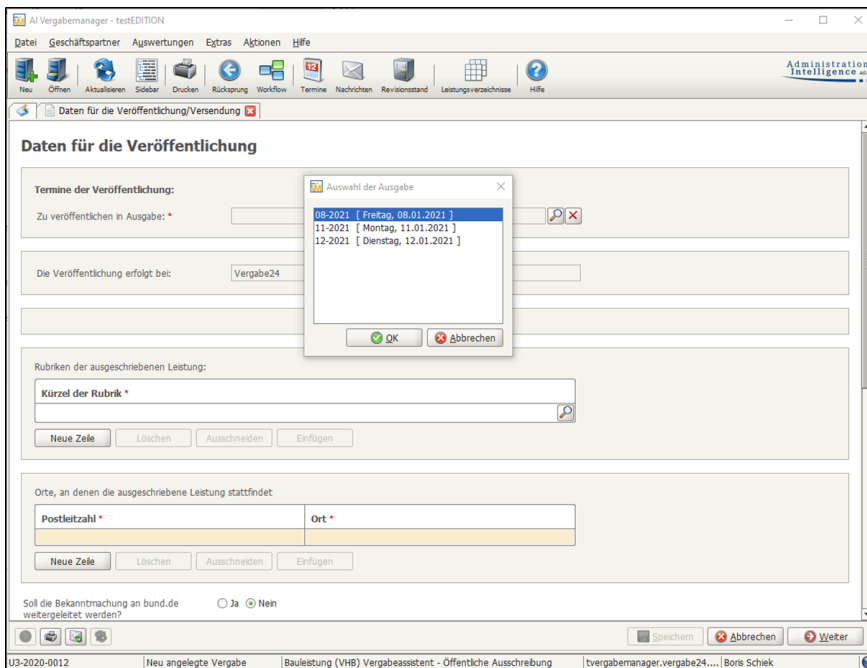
AI Vergabemanager - testEDITION

Datei Geschäftspartner Auswertungen Extras Aktionen Hilfe

Neu Öffnen Aktualisieren Sidebar Drucken Rücksprung Workflow Termine Nachrichten Revisionsstand Leistungsverzeichnisse Hilfe

Administration Intelligence AG

Daten für die Veröffentlichung/Versendung

Daten für die Veröffentlichung

Termine der Veröffentlichung:

Zu veröffentlichen in Ausgabe: *

Die Veröffentlichung erfolgt bei: Vergabe24

Auswahl der Ausgabe

08-2021 [ Freitag, 08.01.2021 ]
11-2021 [ Montag, 11.01.2021 ]
12-2021 [ Dienstag, 12.01.2021 ]

OK Abbrechen

Rubriken der ausgeschriebenen Leistung:

Kürzel der Rubrik *

Neue Zeile Löschen Ausschneiden Einfügen

Orte, an denen die ausgeschriebene Leistung stattfindet

| Postleitzahl * | Ort * |
|---|---|
| | |

Neue Zeile Löschen Ausschneiden Einfügen

Soll die Bekanntmachung an bund.de weitergeleitet werden? Ja Nein

Speichern Abbrechen Weiter

U3-2020-0012 | Neu angelegte Vergabe | Bauleistung (VHB) Vergabeassistent - Öffentliche Ausschreibung | tvergabemanager.vergabe24.... | Boris Schiek